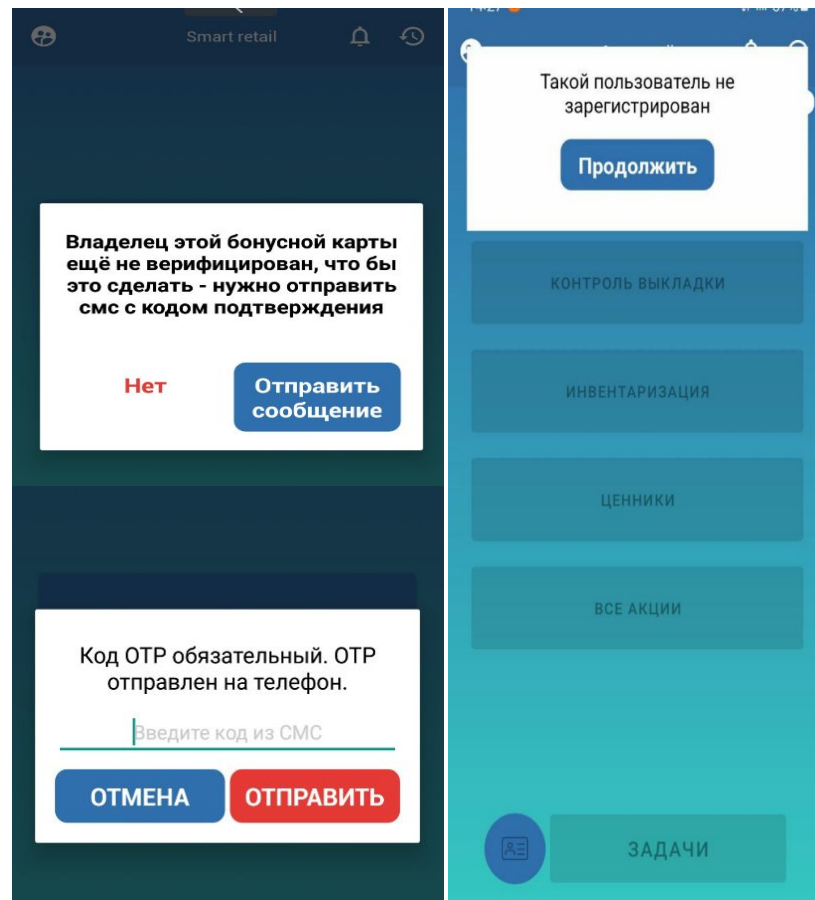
Smart retail

Владелец этой бонусной карты ещё не верифицирован, что бы это сделать - нужно отправить смс с кодом подтверждения

Нет

Отправить сообщение

Код OTP обязательный. OTP отправлен на телефон.

Введите код из СМС

ОТМЕНА

ОТПРАВИТЬ

Такой пользователь не зарегистрирован

Продолжить

КОНТРОЛЬ ВЫКЛАДКИ

ИНВЕНТАРИЗАЦИЯ

ЦЕННИКИ

ВСЕ АКЦИИ

ЗАДАЧИ